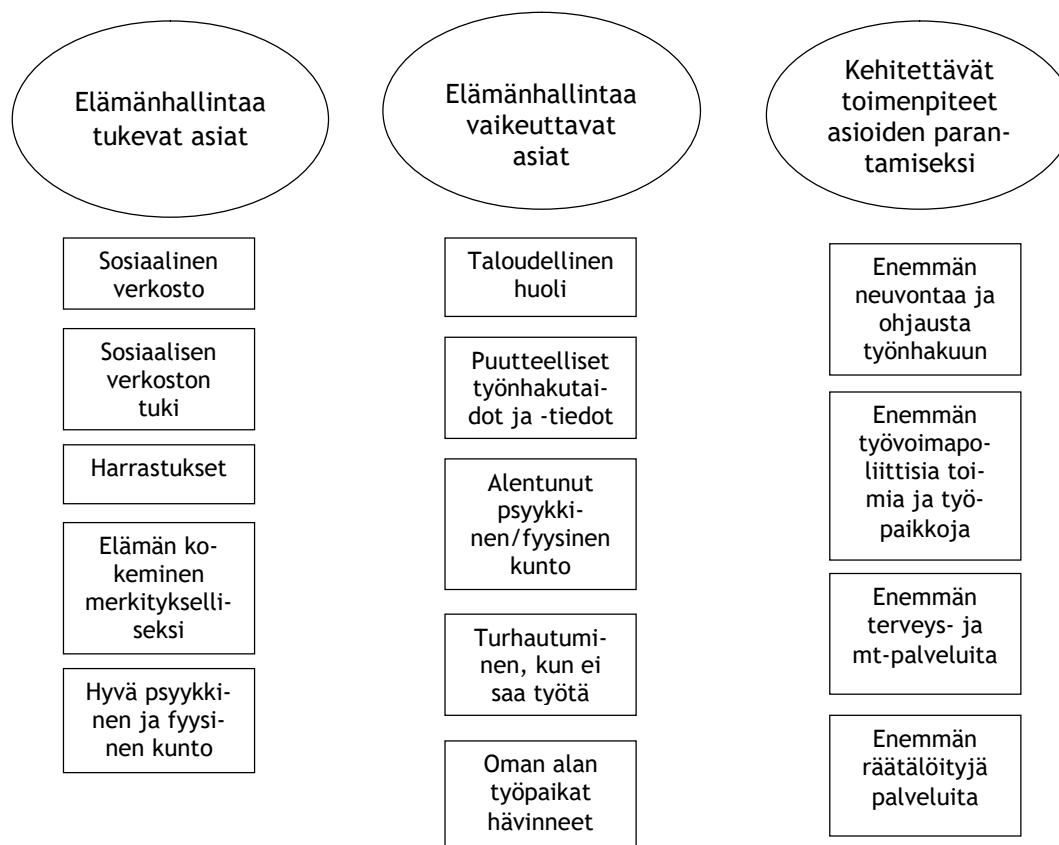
Elämänhallintaa tukevat asiat

Sosiaalinen verkosto

Sosiaalisen verkoston tuki

Harrastukset

Elämän kokeminen merkitykselliseksi

Hyvä psyykkinen ja fyysinen kunto

Elämänhallintaa vaikeuttavat asiat

Taloudellinen huoli

Puutteelliset työnhakutaidot ja -tiedot

Alentunut psyykkinen/fyysinen kunto

Turhautuminen, kun ei saa työtä

Oman alan työpaikat hävinneet

Kehitettävät toimenpiteet asioiden parantamiseksi

Enemmän neuvontaa ja ohjausta työnhakuun

Enemmän työvoimapoliittisia toimia ja työpaikkoja

Enemmän terveys- ja mt-palveluita

Enemmän räätälöityjä palveluita